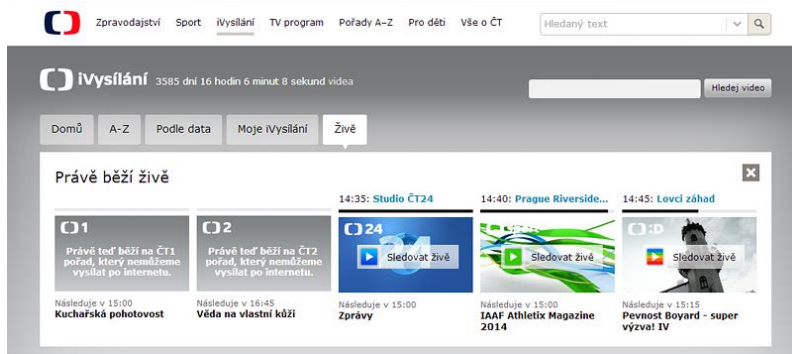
Zpravodajství Sport iVysílání TV program Pořady A–Z Pro děti Vše o ČT

Hledaný text

iVysílání 3585 dní 16 hodin 6 minut 8 sekund videa

Hledej video

Domů A-Z Podle data Moje iVysílání Živě

Právě běží živě

14:35: Studio ČT24
14:40: Prague Riverside...
14:45: Lovci záhad

1
Právě teď běží na ČT1 pořad, který nemůžeme vysílat po internetu.
Následuje v 15:00
Kuchařská pohotovost

2
Právě teď běží na ČT2 pořad, který nemůžeme vysílat po internetu.
Následuje v 16:45
Věda na vlastní kůži

24
Sledovat živě
Následuje v 15:00
Zprávy

Sledovat živě
Následuje v 15:00
IAAF Athletix Magazine 2014

:D
Sledovat živě
Následuje v 15:15
Pevnost Boyard - super výzva! IV